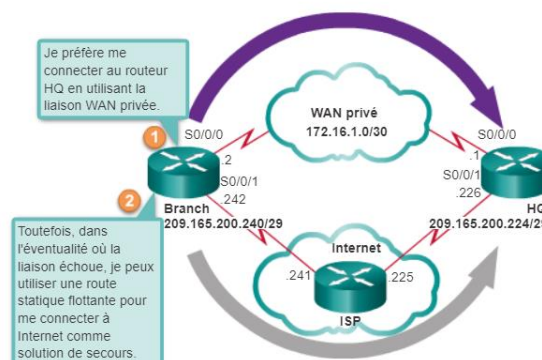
Je préfère me connecter au routeur HQ en utilisant la liaison WAN privée.

1

2

Toutefois, dans l'éventualité où la liaison échoue, je peux utiliser une route statique flottante pour me connecter à Internet comme solution de secours.

WAN privé
172.16.1.0/30

S0/0/0
.2
S0/0/1
.242
Branch
209.165.200.240/29

S0/0/0
.1
S0/0/1
.226
HQ
209.165.200.224/2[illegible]

Internet
.241
.225
ISP